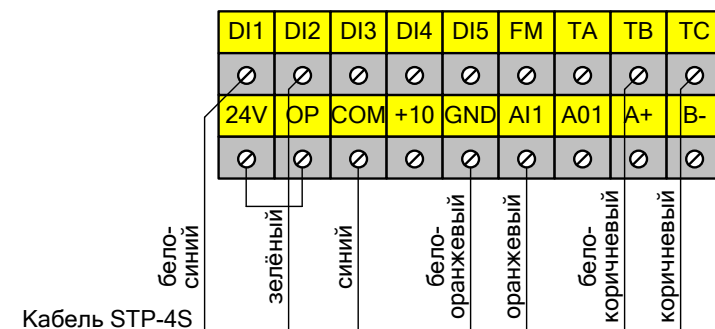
| DI1 | DI2 | DI3 | DI4 | DI5 | FM | TA | TB | TC |
|---|---|---|---|---|---|---|---|---|
| 24V | OP | COM | +10 | GND | AI1 | A01 | A+ | B- |

бело-синий

зелёный

синий

бело-оранжевый

оранжевый

бело-коричневый

коричневый

Кабель STP-4S